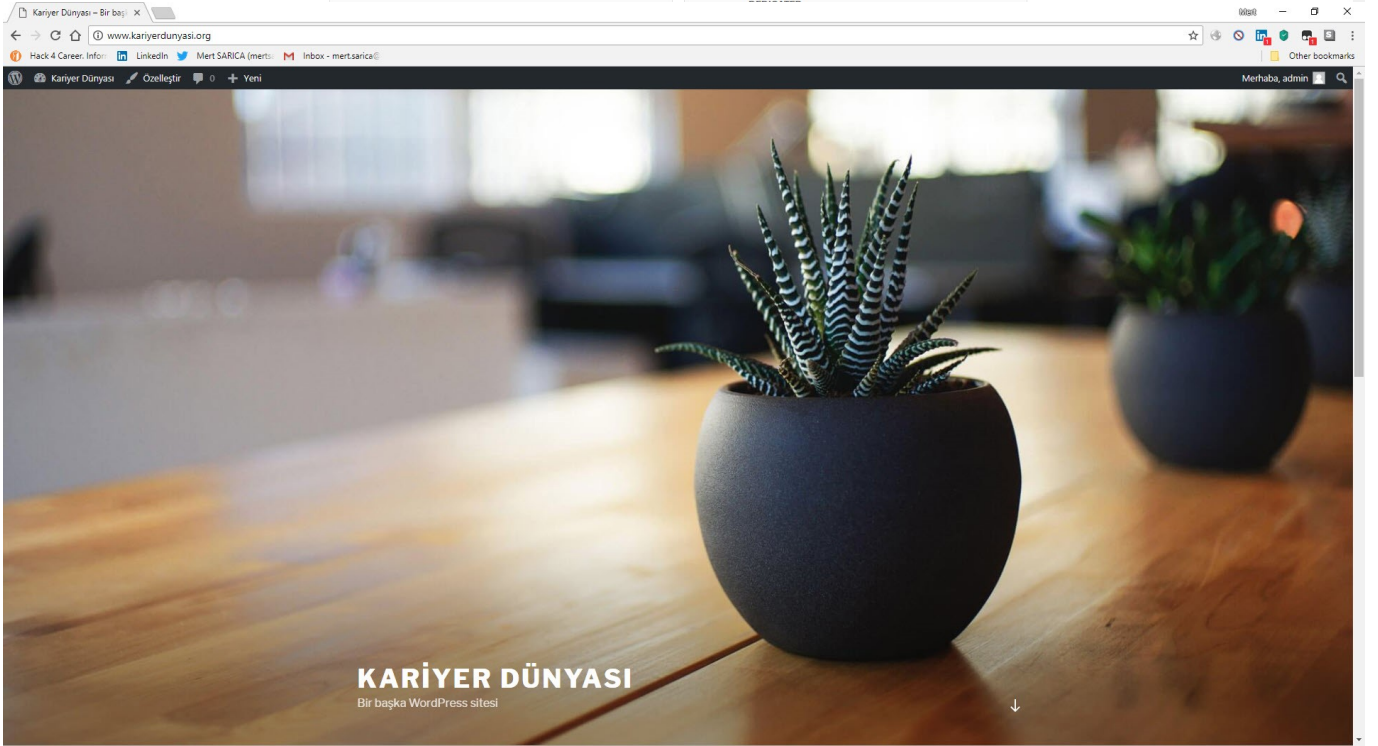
Kariyer Dünyası – Bir başk ×

Mert

www.kariyerdunyasi.org

Hack 4 Career. Infor LinkedIn Mert SARICA (merts Inbox - mert.sarica

Other bookmarks

Kariyer Dünyası Özelleştir 0 Yeni

Merhaba, admin

KARİYER DÜNYASI

Bir başka WordPress sitesi